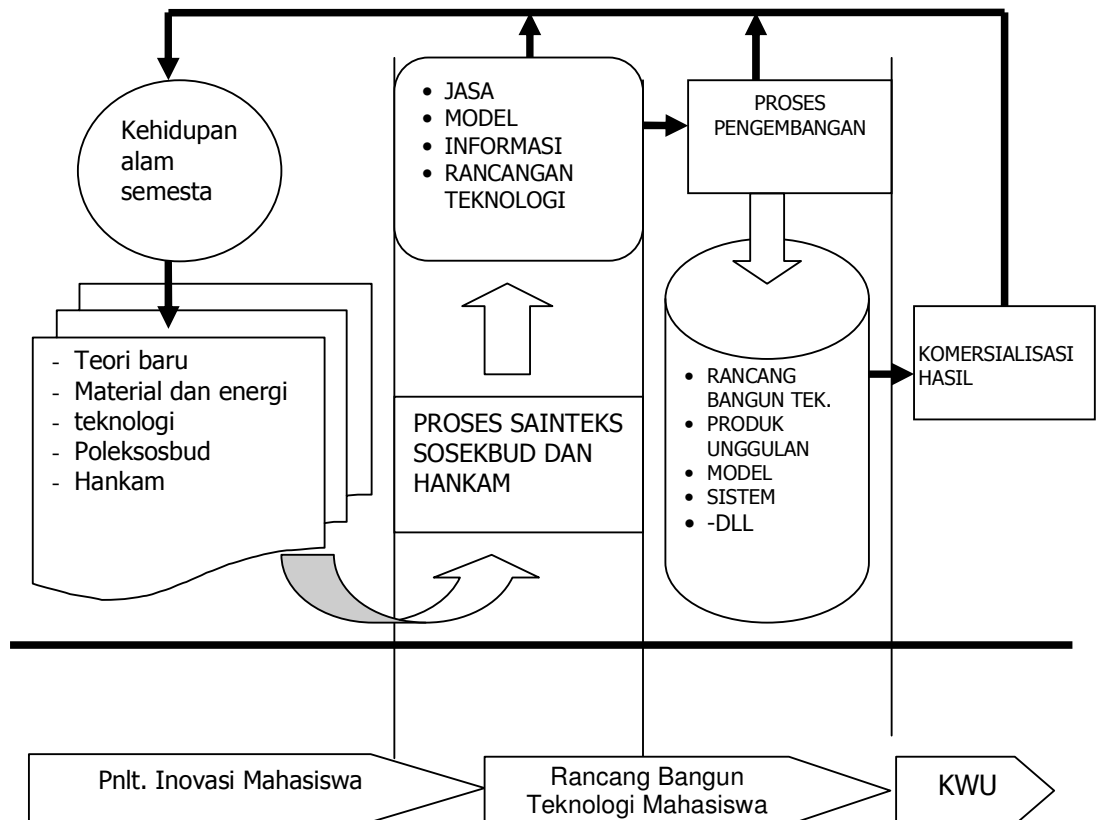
Kehidupan alam semesta

- Teori baru
- Material dan energi
- teknologi
- Poleksosbud
- Hankam

- JASA
- MODEL
- INFORMASI
- RANCANGAN TEKNOLOGI

PROSES SAINTEKS SOSEKBUD DAN HANKAM

PROSES PENGEMBANGAN

- RANCANG BANGUN TEK.
- PRODUK UNGGULAN
- MODEL
- SISTEM
- -DLL

KOMERSIALISASI HASIL

Pnlt. Inovasi Mahasiswa

Rancang Bangun Teknologi Mahasiswa

KWU